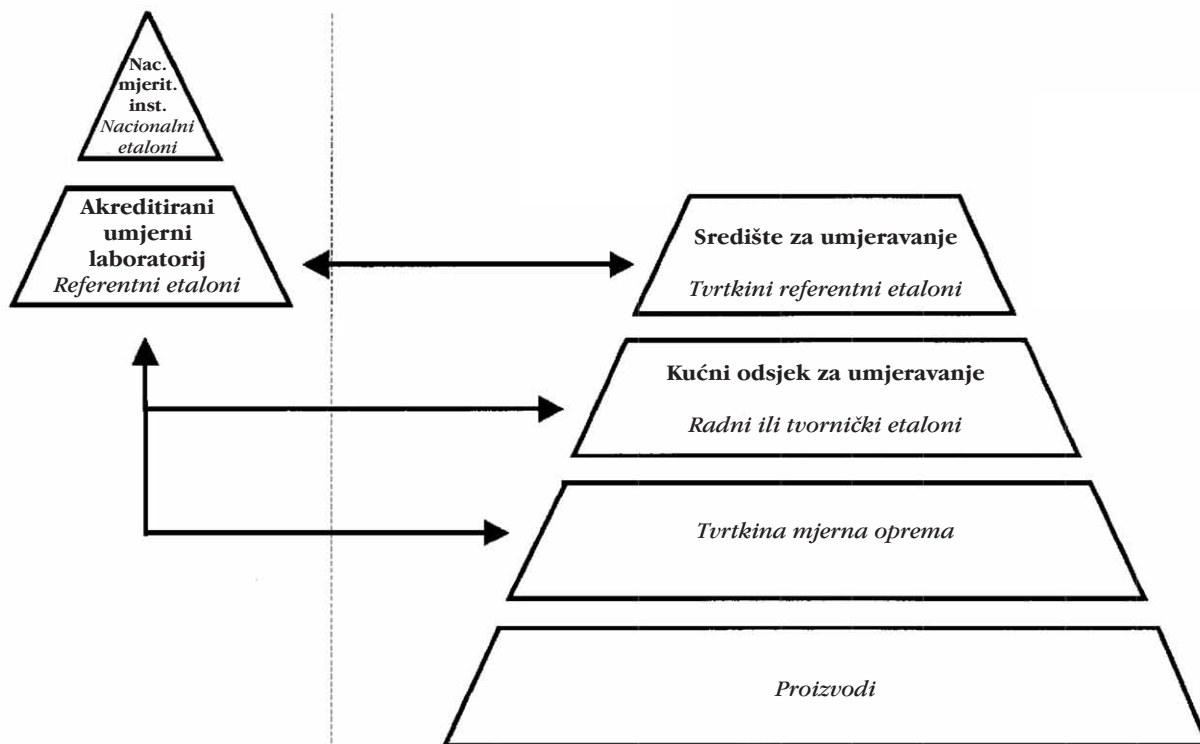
Nac. mjerit. inst.
*Nacionalni etaloni*

**Akreditirani umjerni laboratorij**
*Referentni etaloni*

**Središte za umjeravanje**
*Tvrtkini referentni etaloni*

**Kućni odsjek za umjeravanje**
*Radni ili tvornički etaloni*

*Tvrtkina mjerna oprema*

*Proizvodi*